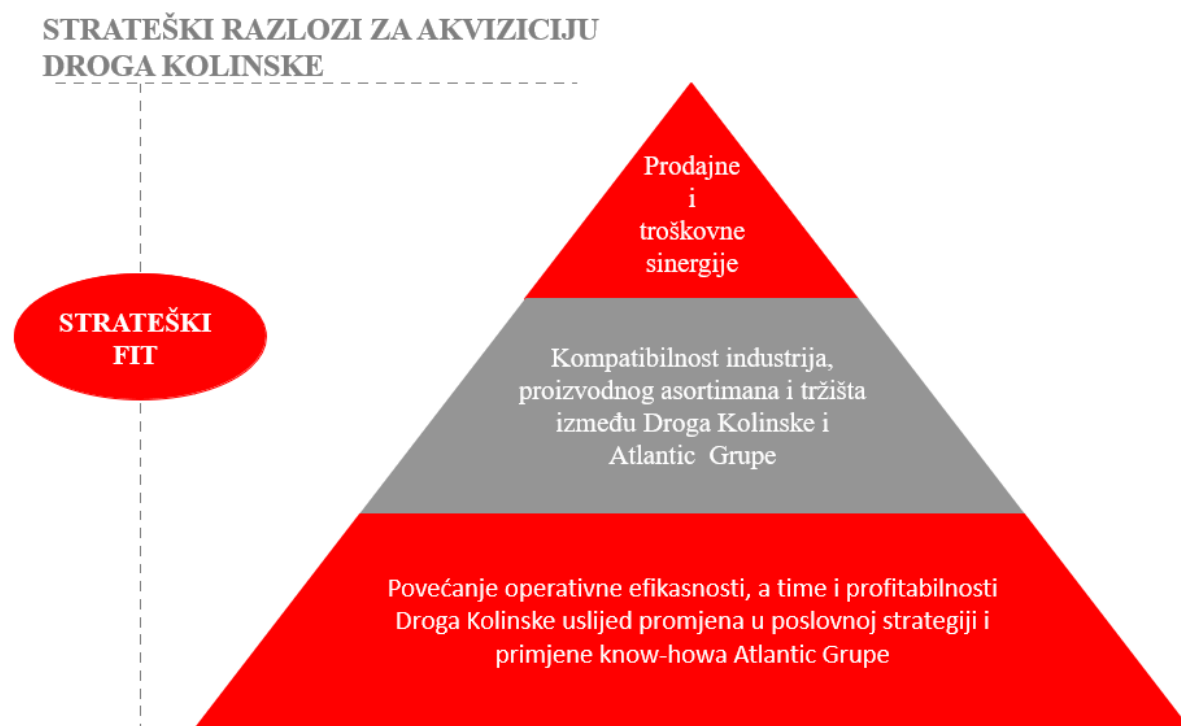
STRATEŠKI RAZLOZI ZA AKVIZICIJU DROGA KOLINSKE

STRATEŠKI FIT

Prodajne i troškovne sinergije

Kompatibilnost industrija, proizvodnog asortimana i tržišta između Droga Kolinske i Atlantic Grupe

Povećanje operativne efikasnosti, a time i profitabilnosti Droga Kolinske uslijed promjena u poslovnoj strategiji i primjene know-howa Atlantic Grupe